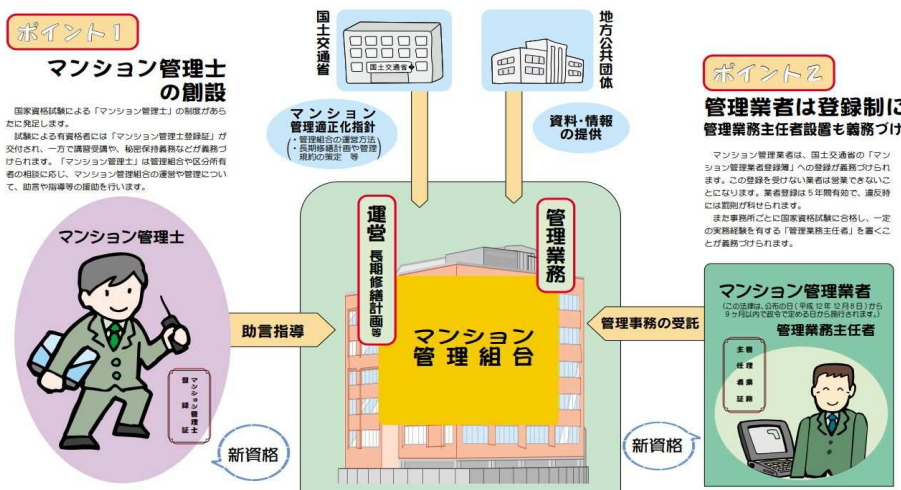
ポイント1

マンション管理士の創設

国家資格試験による「マンション管理士」の制度があらたに発足します。

試験による有資格者には「マンション管理士登録証」が交付され、一方で講習受講や、秘密保持義務などが義務づけられます。「マンション管理士」は管理組合や区分所有者の相談に応じ、マンション管理組合の運営や管理について、助言や指導等の援助を行います。

マンション管理士

マンション管理士登録証

新資格

国土交通省

国土交通省

マンション管理適正化指針
・管理組合の運営方法
・長期修繕計画や管理規約の策定 等

地方公共団体

資料・情報の提供

運営 長期修繕計画等

管理業務

助言指導

マンション管理組合

管理事務の受託

ポイント2

管理業者は登録制に

管理業務主任者設置も義務づけ

マンション管理業者は、国土交通省の「マンション管理業者登録簿」への登録が義務づけられます。この登録を受けない業者は営業できないことになります。業者登録は5年間有効で、違反時には罰則が科せられます。

また事務所ごとに国家資格試験に合格し、一定の実務経験を有する「管理業務主任者」を置くことが義務づけられます。

マンション管理業者
(この法律は、公布の日(平成12年12月8日)から9ヶ月以内で定める日から施行されます。)

管理業務主任者

主任者証

新資格